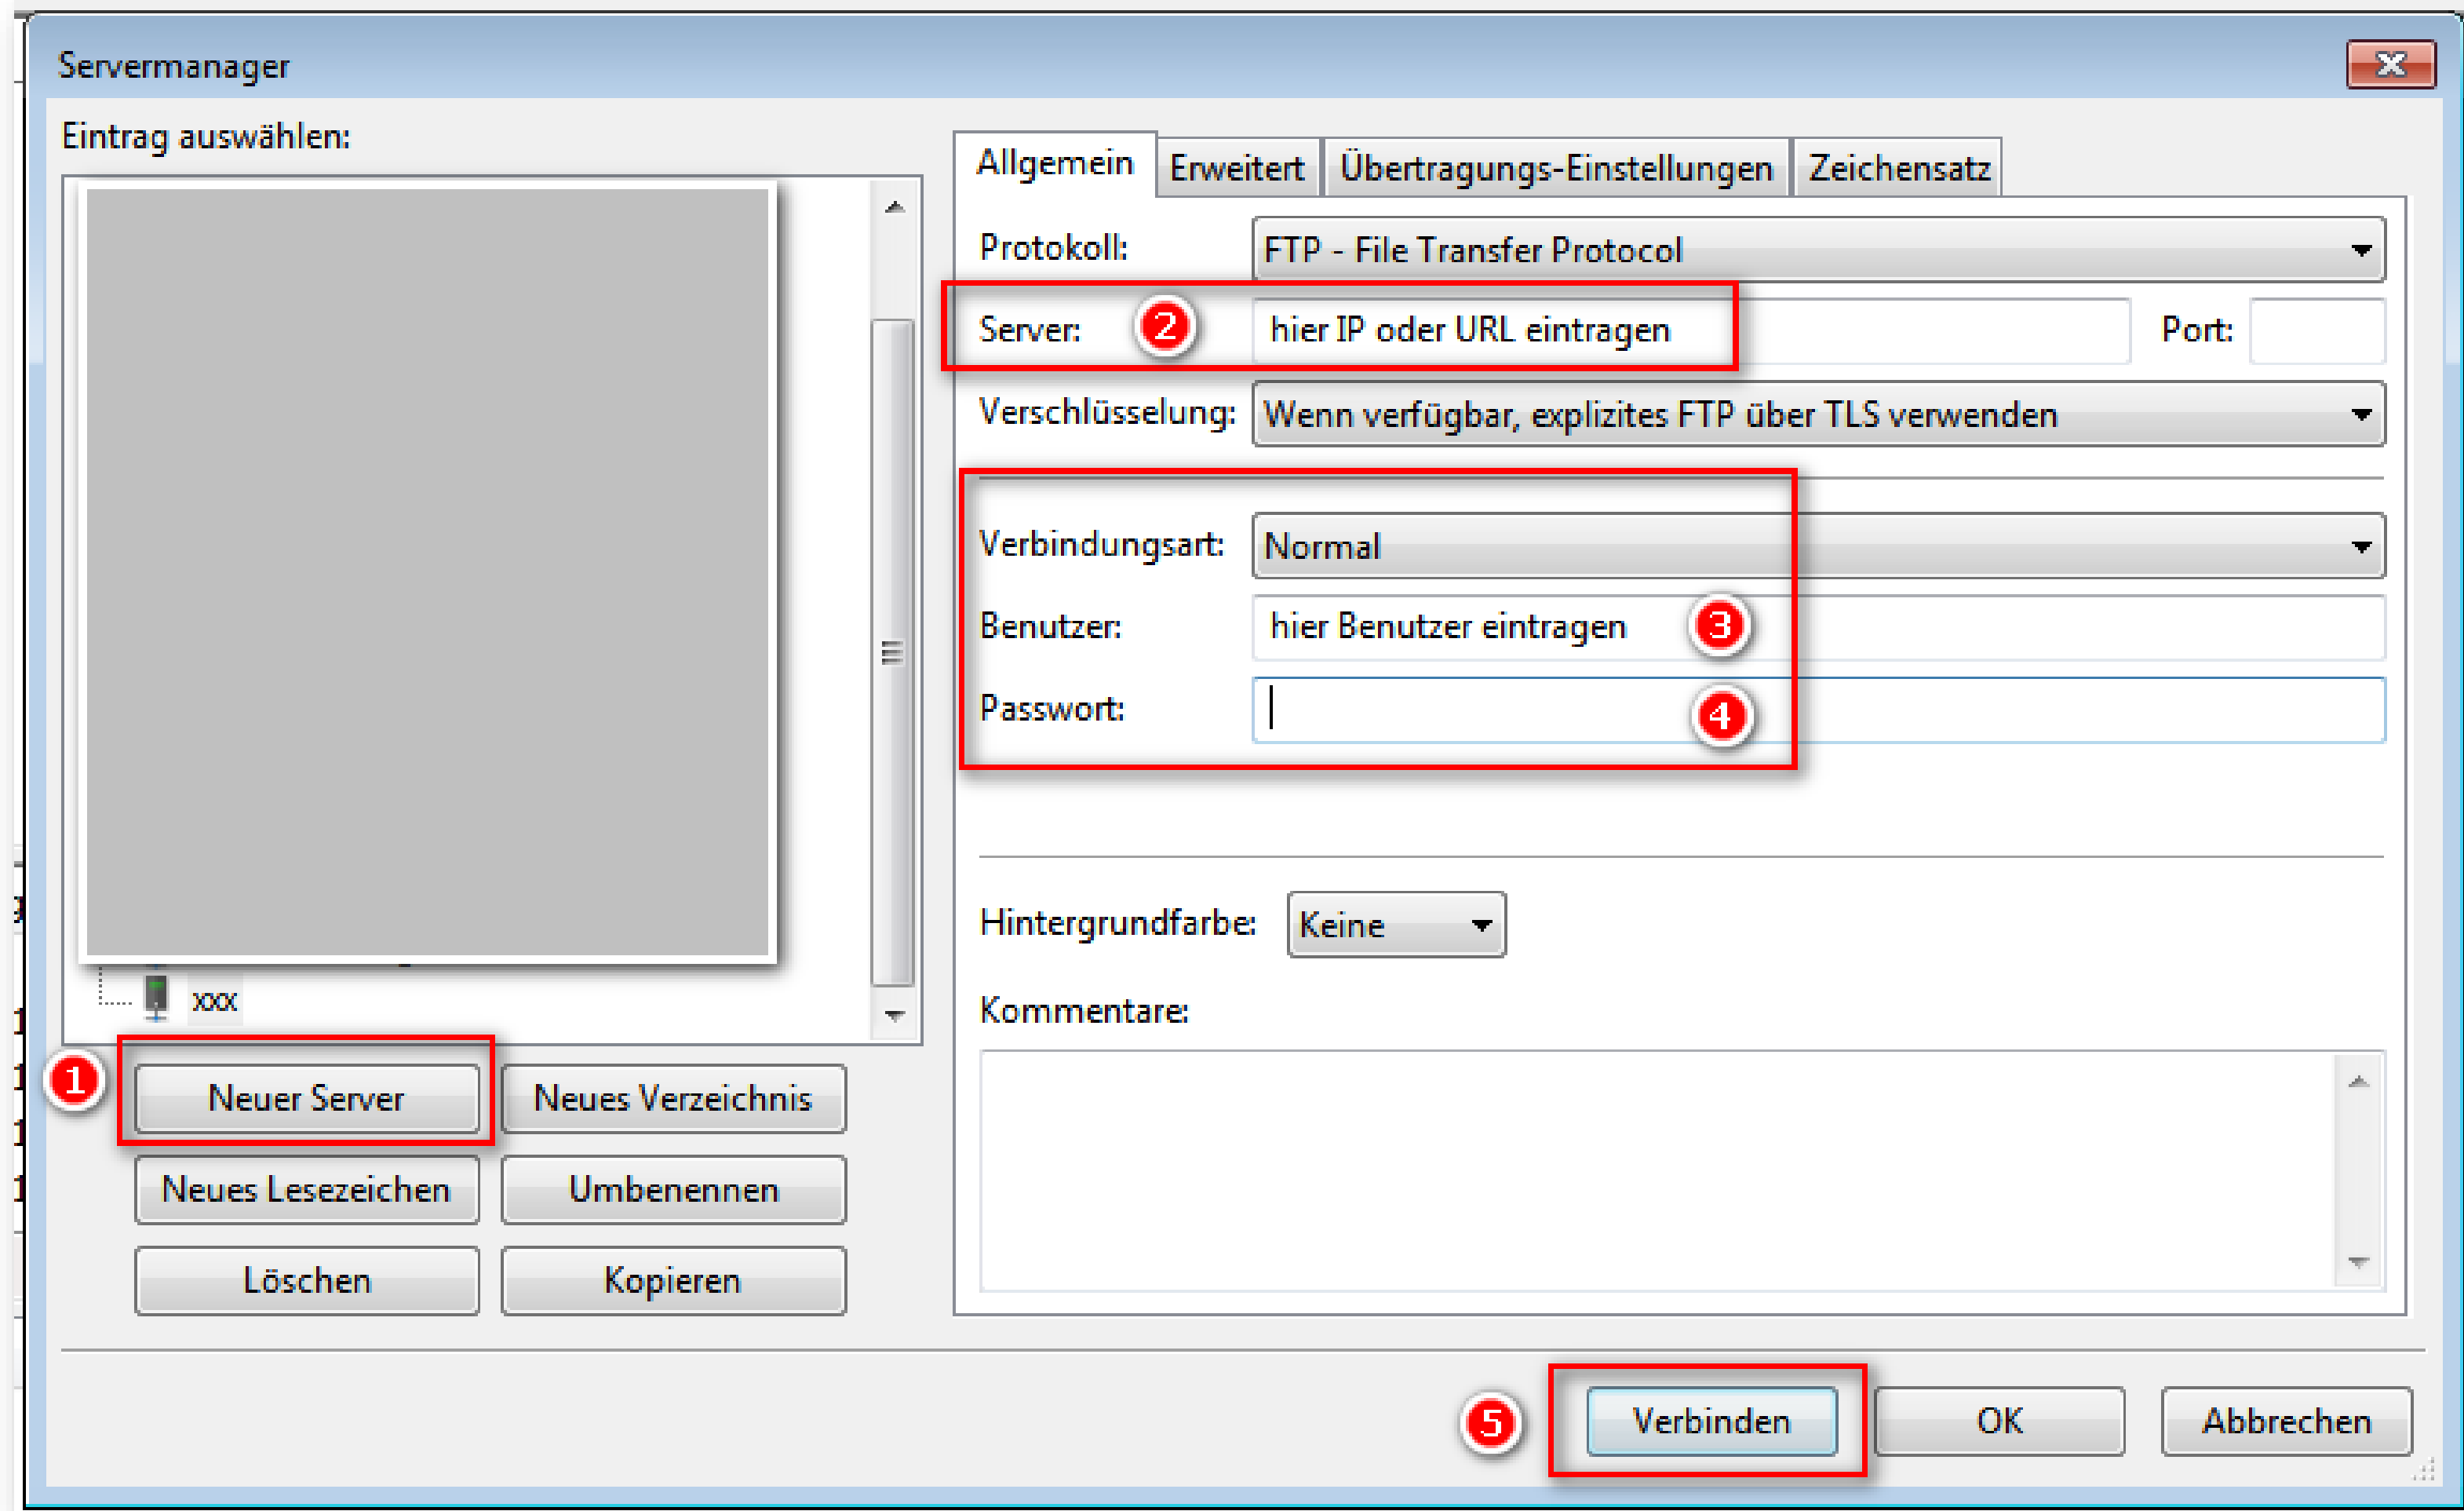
Servermanager

Eintrag auswählen:

xxx

1 Neuer Server
Neues Verzeichnis
Neues Lesezeichen
Umbenennen
Löschen
Kopieren

Allgemein | Erweitert | Übertragungs-Einstellungen | Zeichensatz

Protokoll: FTP - File Transfer Protocol
Server: 2 hier IP oder URL eintragen Port:
Verschlüsselung: Wenn verfügbar, explizites FTP über TLS verwenden

Verbindungsart: Normal
Benutzer: hier Benutzer eintragen 3
Passwort: 4

Hintergrundfarbe: Keine
Kommentare:

5 Verbinden
OK
Abbrechen